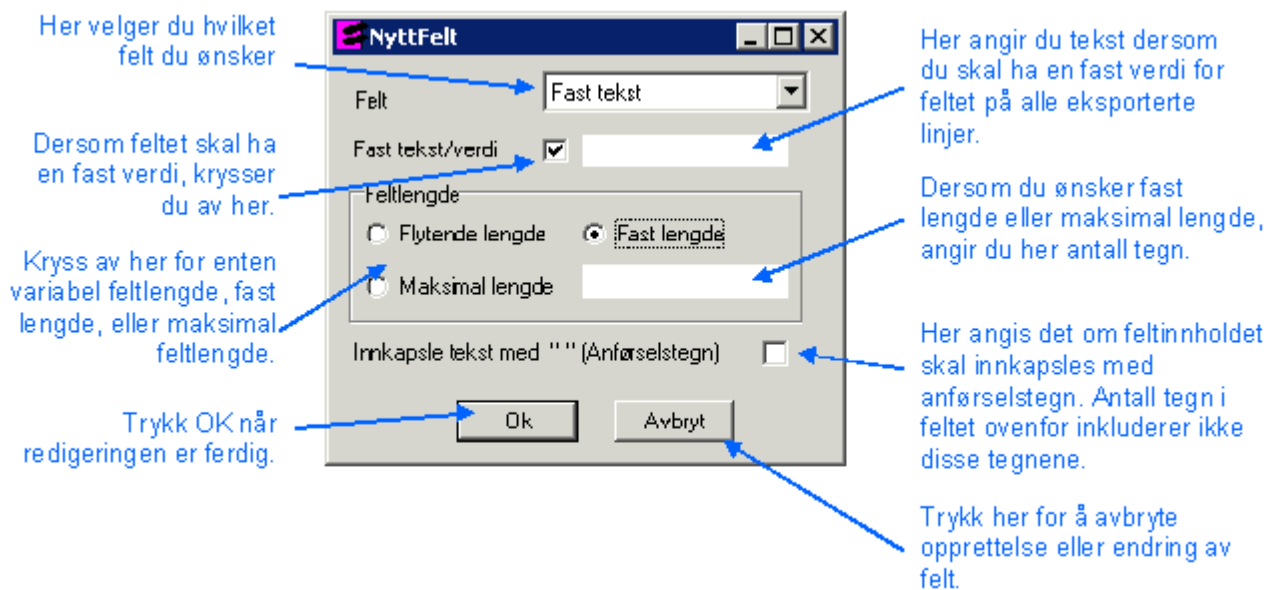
Her velger du hvilket felt du ønsker

NyttFelt

Felt

Fast tekst

Her angir du tekst dersom du skal ha en fast verdi for feltet på alle eksporterte linjer.

Dersom feltet skal ha en fast verdi, krysser du av her.

Fast tekst/verdi

Feltlengde

Flytende lengde

Fast lengde

Maksimal lengde

Dersom du ønsker fast lengde eller maksimal lengde, angir du her antall tegn.

Kryss av her for enten variabel feltlengde, fast lengde, eller maksimal feltlengde.

Innkapsle tekst med " " (Anførselstegn)

Her angis det om feltinnholdet skal innkapsles med anførselstegn. Antall tegn i feltet ovenfor inkluderer ikke disse tegnene.

Trykk OK når redigeringen er ferdig.

Ok

Avbryt

Trykk her for å avbryte opprettelse eller endring av felt.